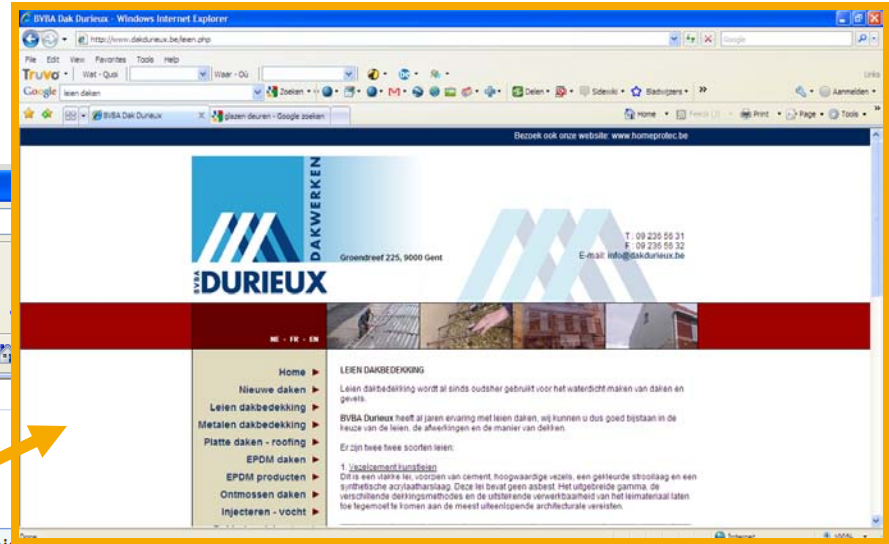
BVBA Dak Durieux - Windows Internet Explorer

http://www.dakdurieux.be/leien.php

Google

File Edit View Favorites Tools Help

Truvo Wat - Quoi Waar - Où

Links

Google leien daken Zoeken Delen Sidewiki Bladwijzers Aanmelden

BVBA Dak Durieux glazen deuren - Google zoeken

Home Feeds Print Page Tools

Bezoek ook onze website: www.homeprotec.be

DAKWERKEN

BVBA DURIEUX

Groendreef 225, 9000 Gent

T : 09 236 56 31
F : 09 236 56 32
E-mail: info@dakdurieux.be

NL - FR - EN

Home
Nieuwe daken
Leien dakbedekking
Metalen dakbedekking
Platte daken - roofing
EPDM daken
EPDM producten
Ontmossen daken
Injecteren - vocht

LEIEN DAKBEDEKKING

Leien dakbedekking wordt al sinds oudsher gebruikt voor het waterdicht maken van daken en gevels.

BVBA Durieux heeft al jaren ervaring met leien daken, wij kunnen u dus goed bijstaan in de keuze van de leien, de afwerkingen en de manier van dekken.

Er zijn twee twee soorten leien:

1. Vezelcement kunstleien
Dit is een sterke lei, voorzien van cement, hoogwaardige vezels, een gekleurde strooilaag en een synthetische acrylaatharslaag. Deze lei bevat geen asbest. Het uitgebreide gamma, de verschillende dekkingsmethodes en de uitstekende verwerkbaarheid van het leimateriaal laten toe tegemoet te komen aan de meest uiteenlopende architecturale vereisten.

Done

Internet

100%